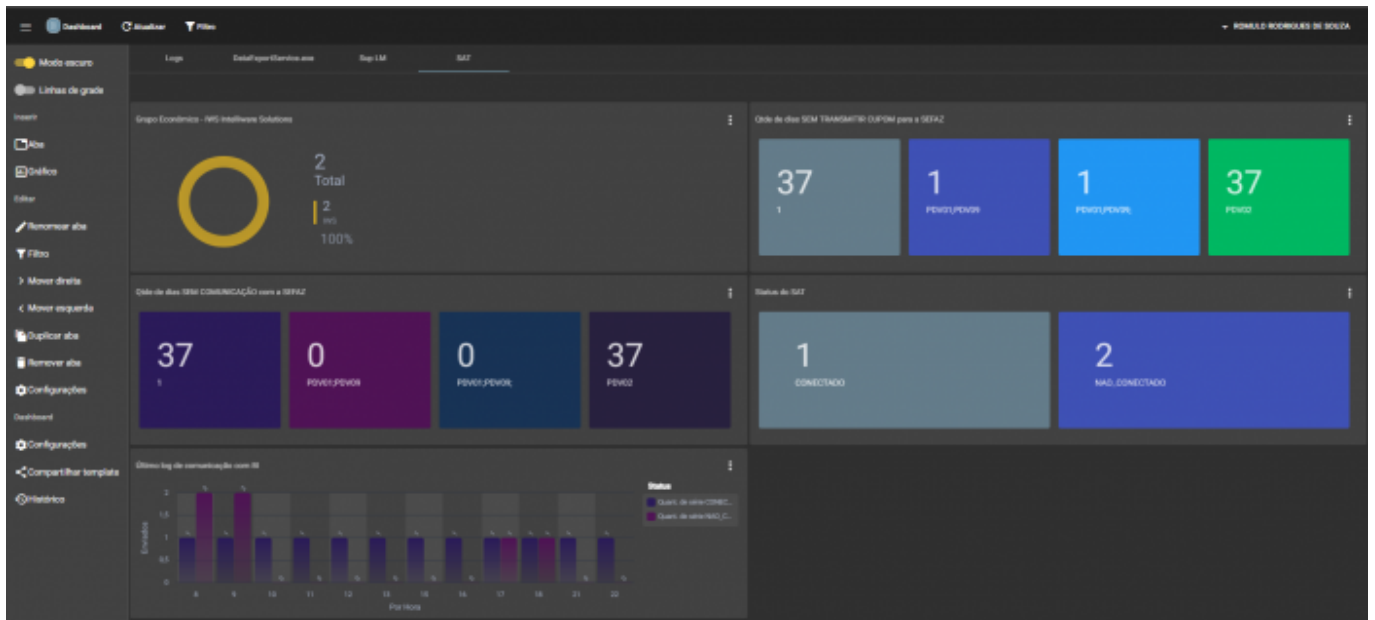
Dashboard Atualizar Filtro

ROMULO RODRIGUES DE SOUZA

Modo escuro
Linhas de grade
Inserir
Aba
Gráfico
Editar
Renomear aba
Filtro
Mover direita
Mover esquerda
Duplicar aba
Remover aba
Configurações
Dashboard
Configurações
Compartilhar template
Histórico

Logs DataExportService.exe Sup LM SAT

Grupo Econômico - NIS Intelliware Solutions

2
Total
2
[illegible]
100%

Qtde de dias SEM TRANSMITIR CUPOM para a SEFAZ

37
1

1
PDV01,PDV09

1
PDV01,PDV09;

37
PDV02

Qtde de dias SEM COMUNICAÇÃO com a SEFAZ

37
1

0
PDV01;PDV09

0
PDV01;PDV09;

37
PDV02

Status do SAT

1
CONECTADO

2
NAO_CONECTADO

Último log de comunicação com IN

Status
Quant. de série CONEC...
Quant. de série NAO_C...

Enviados
2
1,5
1
0,5
0
8 9 10 11 12 13 14 16 17 18 21 22
Por Hora